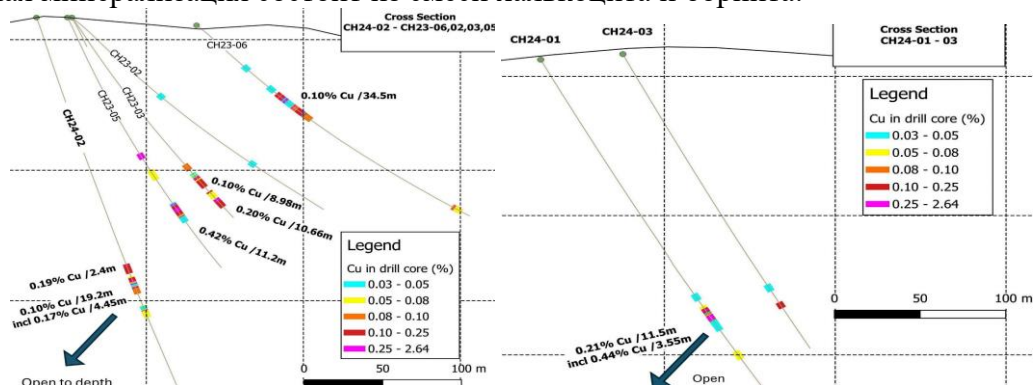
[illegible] минерализации остается не оконтуренной в стороны.

Cross Section
CH24-02 - CH23-06,02,03,05

CH23-06
CH23-02
CH23-03
CH23-05
CH24-02

0.10% Cu /34.5m
0.10% Cu /8.98m
0.20% Cu /10.66m
0.42% Cu /11.2m
0.19% Cu /2.4m
0.10% Cu /19.2m
incl 0.17% Cu /4.45m

Legend
Cu in drill core (%)
0.03 - 0.05
0.05 - 0.08
0.08 - 0.10
0.10 - 0.25
0.25 - 2.64

0
50
100 m

Open to depth

CH24-01
CH24-03

Cross Section
CH24-01 - 03

Legend
Cu in drill core (%)
0.03 - 0.05
0.05 - 0.08
0.08 - 0.10
0.10 - 0.25
0.25 - 2.64

0
50
100 m

0.21% Cu /11.5m
incl 0.44% Cu /3.55m

Open